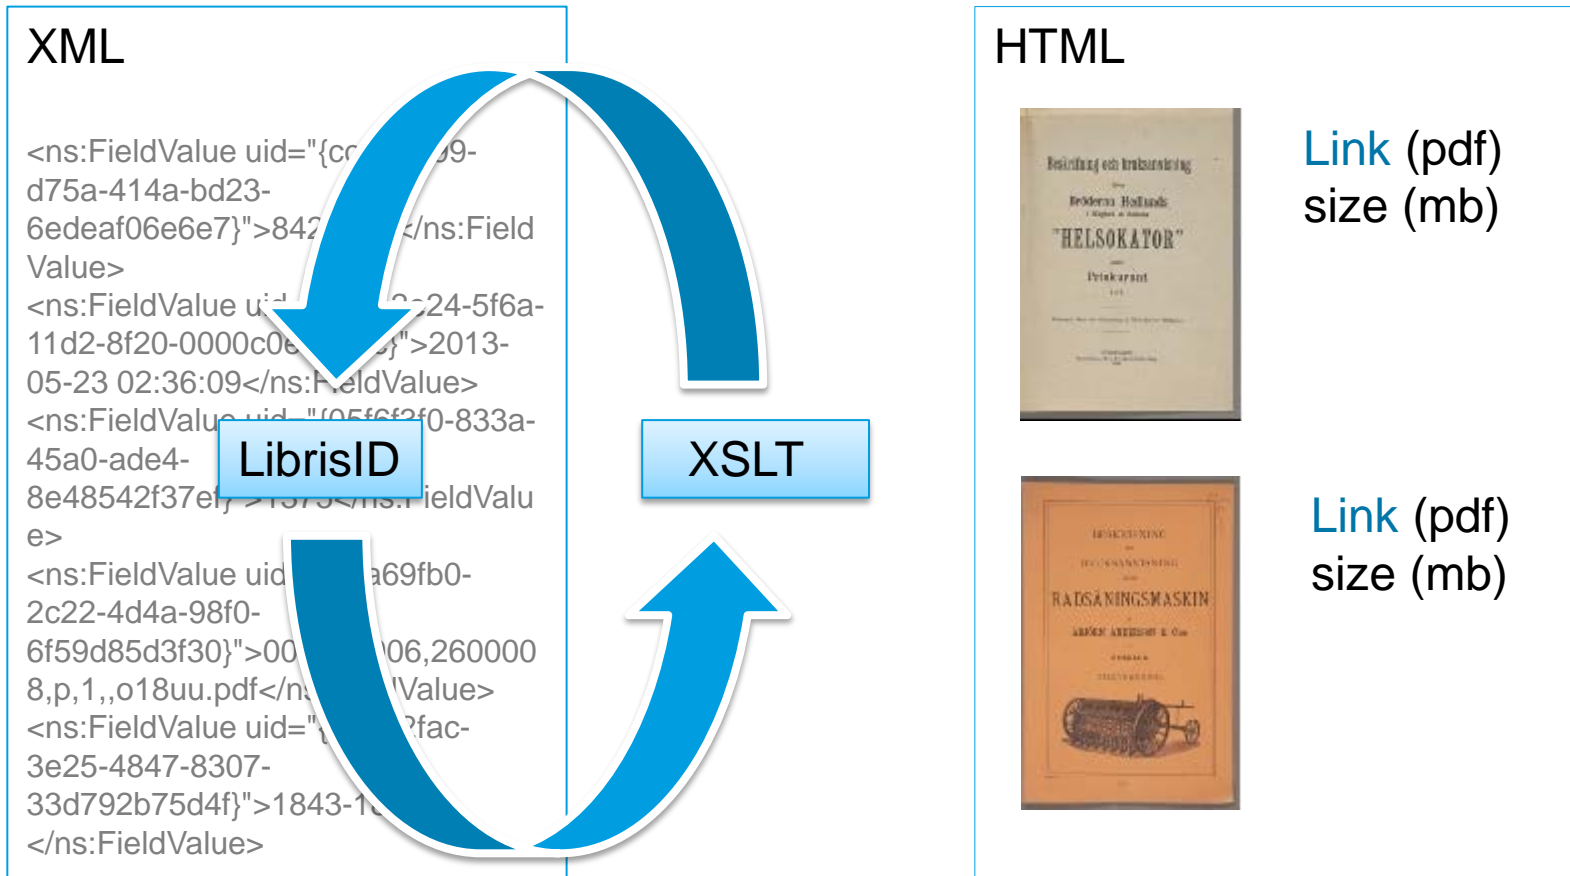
XML

<ns:FieldValue uid="{cc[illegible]39-d75a-414a-bd23-6edeaf06e6e7}">842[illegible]</ns:FieldValue>
<ns:FieldValue u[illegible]2c24-5f6a-11d2-8f20-0000c0e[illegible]}">2013-05-23 02:36:09</ns:FieldValue>
<ns:FieldValu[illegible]"{05f6f3f0-833a-45a0-ade4-8e48542f37ef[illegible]>1375</ns:FieldValue>
<ns:FieldValue uid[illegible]a69fb0-2c22-4d4a-98f0-6f59d85d3f30}">00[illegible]06,2600008,p,1,,o18uu.pdf</n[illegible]Value>
<ns:FieldValue uid="{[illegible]2fac-3e25-4847-8307-33d792b75d4f}">1843-1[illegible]
</ns:FieldValue>

LibrisID

XSLT

HTML

Beskrifning och bruksanvisning
Bröderna Hallands
"HELSOKATOR"
Prinkarant

Link (pdf)
size (mb)

BESKRIFNING
BRUKSANVISNING
RADSÅNINGSMASKIN
ANDRÉN ANDERSON & Co.

Link (pdf)
size (mb)